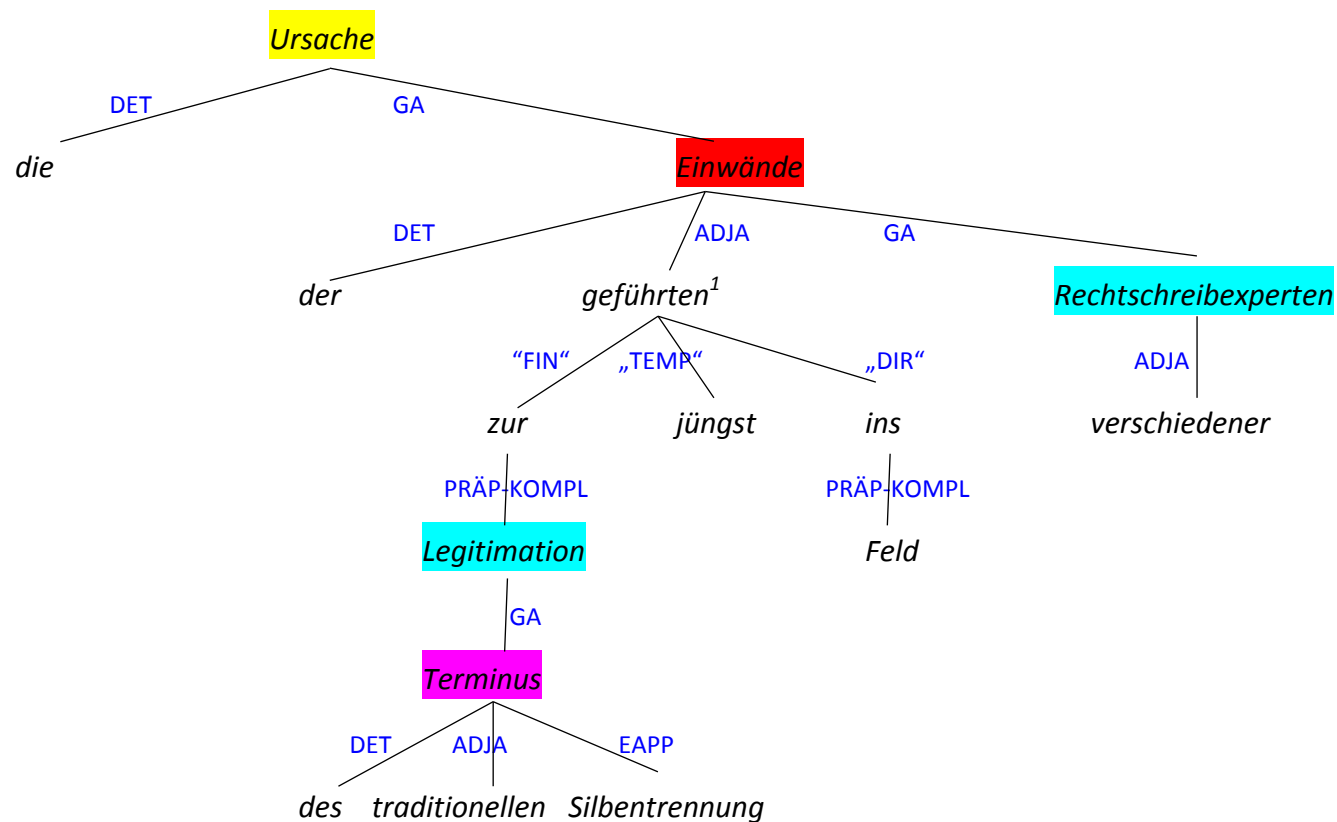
Ursache

DET GA

die Einwände

DET ADJA GA

der geführten$^1$ Rechtschreibexperten

"FIN" „TEMP" „DIR" ADJA

zur jüngst ins verschiedener

PRÄP-KOMPL PRÄP-KOMPL

Legitimation Feld

GA

Terminus

DET ADJA EAPP

des traditionellen Silbentrennung